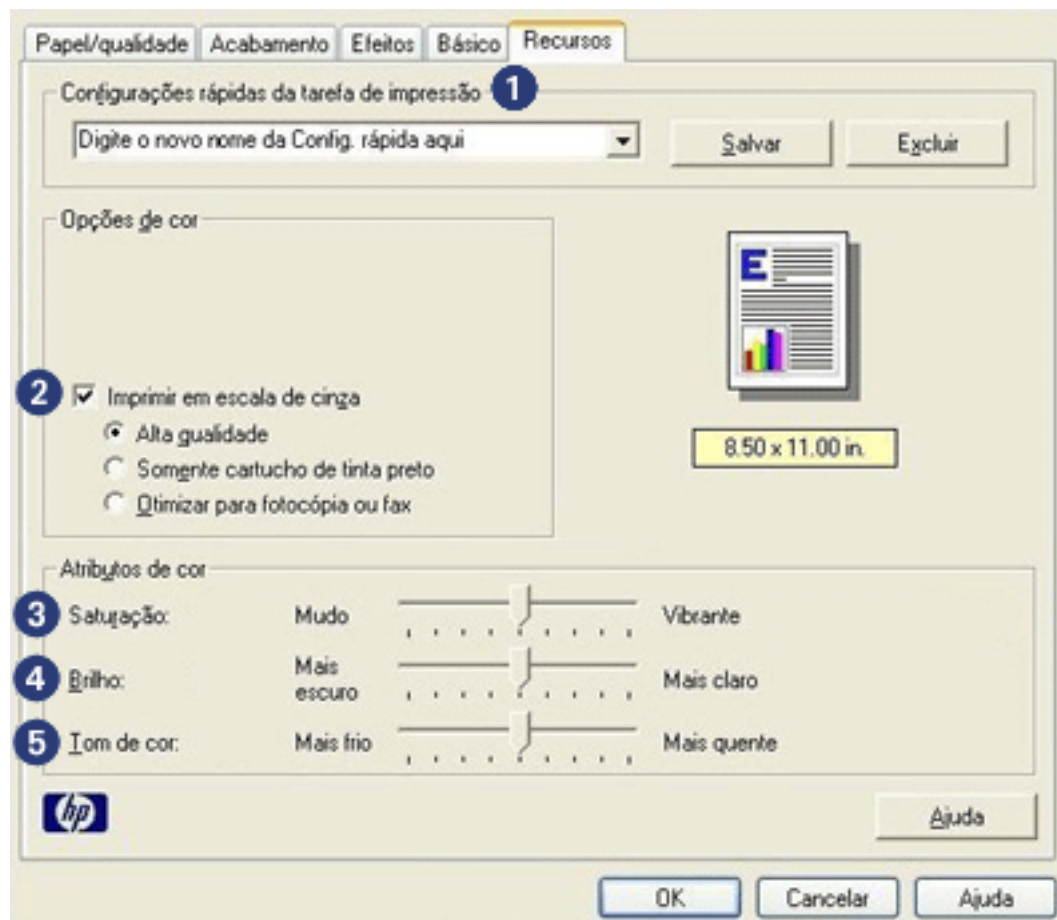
Papel/qualidade | Acabamento | Efeitos | Básico | Recursos

Configurações rápidas da tarefa de impressão 1

Digite o novo nome da Config. rápida aqui

Salvar

Excluir

Opções de cor

E

2 Imprimir em escala de cinza

Alta qualidade

Somente cartucho de tinta preto

Otimizar para fotocópia ou fax

8.50 x 11.00 in.

Atributos de cor

3 Saturação: Mudo Vibrante

4 Brilho: Mais escuro Mais claro

5 Tom de cor: Mais frio Mais quente

hp

Ajuda

OK

Cancelar

Ajuda